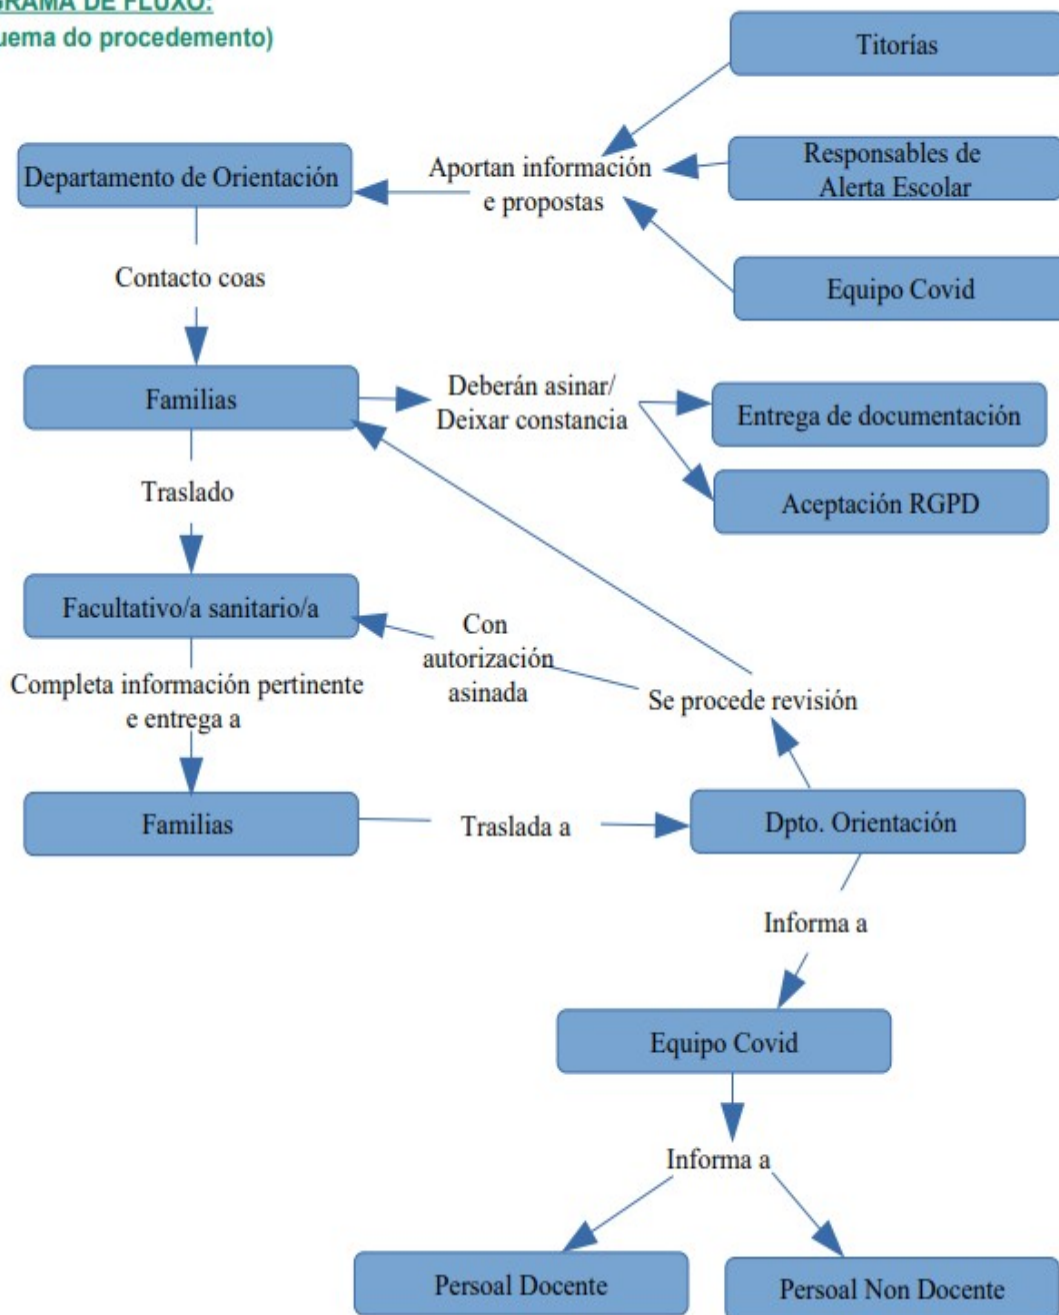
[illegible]GRAMA DE FLUXO:
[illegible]uema do procedemento)

Titorías

Departamento de Orientación

Aportan información e propostas

Responsables de Alerta Escolar

Equipo Covid

Contacto coas

Familias

Deberán asinar/ Deixar constancia

Entrega de documentación

Aceptación RGPD

Traslado

Facultativo/a sanitario/a

Con autorización asinada

Completa información pertinente e entrega a

Se procede revisión

Familias

Traslada a

Dpto. Orientación

Informa a

Equipo Covid

Informa a

Persoal Docente

Persoal Non Docente